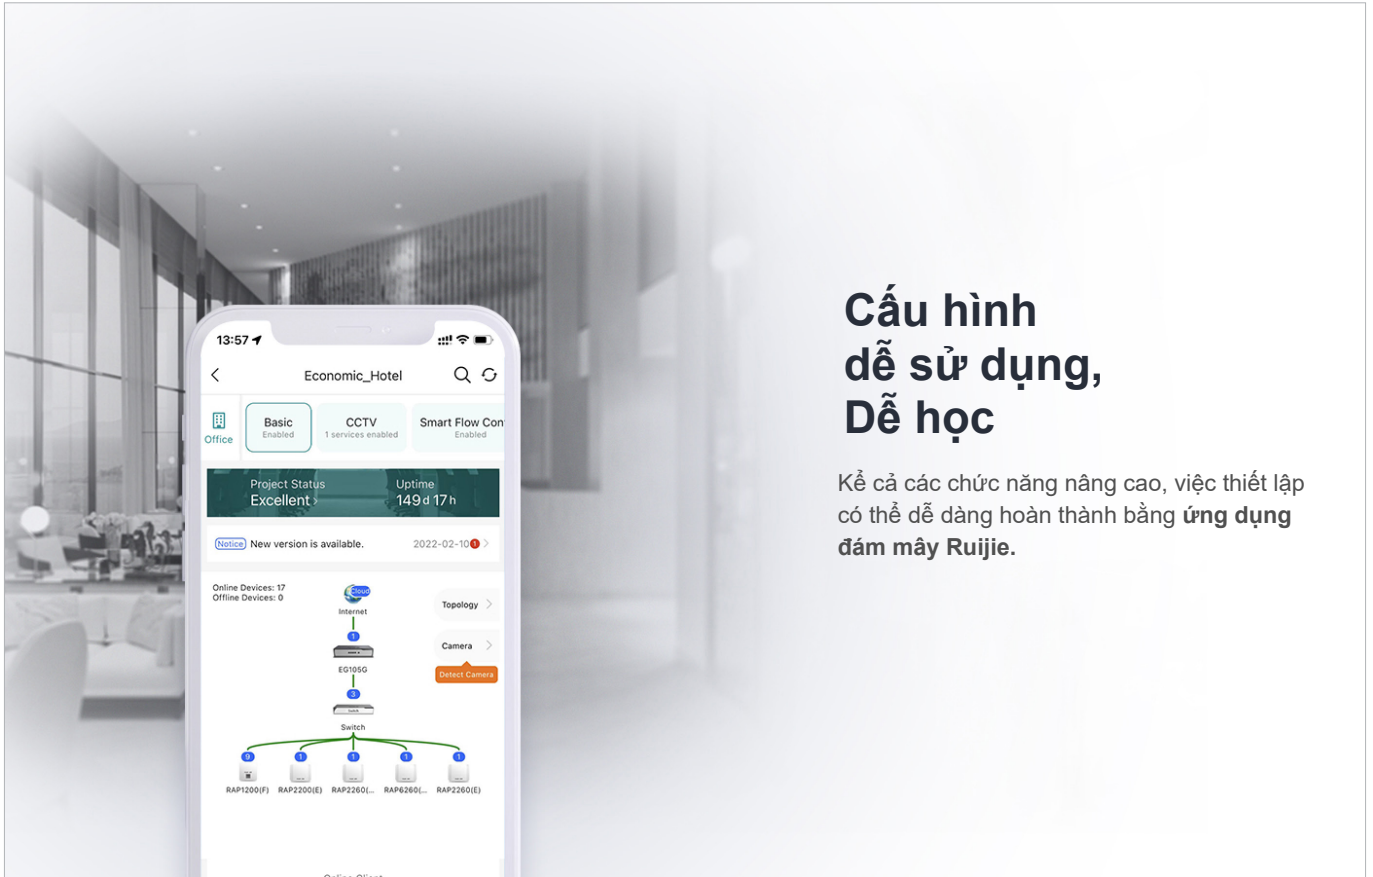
13:57

Economic_Hotel

Office

Basic
Enabled

CCTV
1 services enabled

Smart Flow Con
Enabled

Project Status
Excellent

Uptime
149 d 17 h

Notice New version is available.

2022-02-10

Online Devices: 17
Offline Devices: 0

Cloud
Internet

1

EG105G

3

Switch

Topology

Camera

Detect Camera

9 1 1 1 1

RAP1200(F) RAP2200(E) RAP2260(... RAP6260(... RAP2260(E)

Cấu hình
dễ sử dụng,
Dễ học

Kể cả các chức năng nâng cao, việc thiết lập có thể dễ dàng hoàn thành bằng **ứng dụng đám mây Ruijie.**